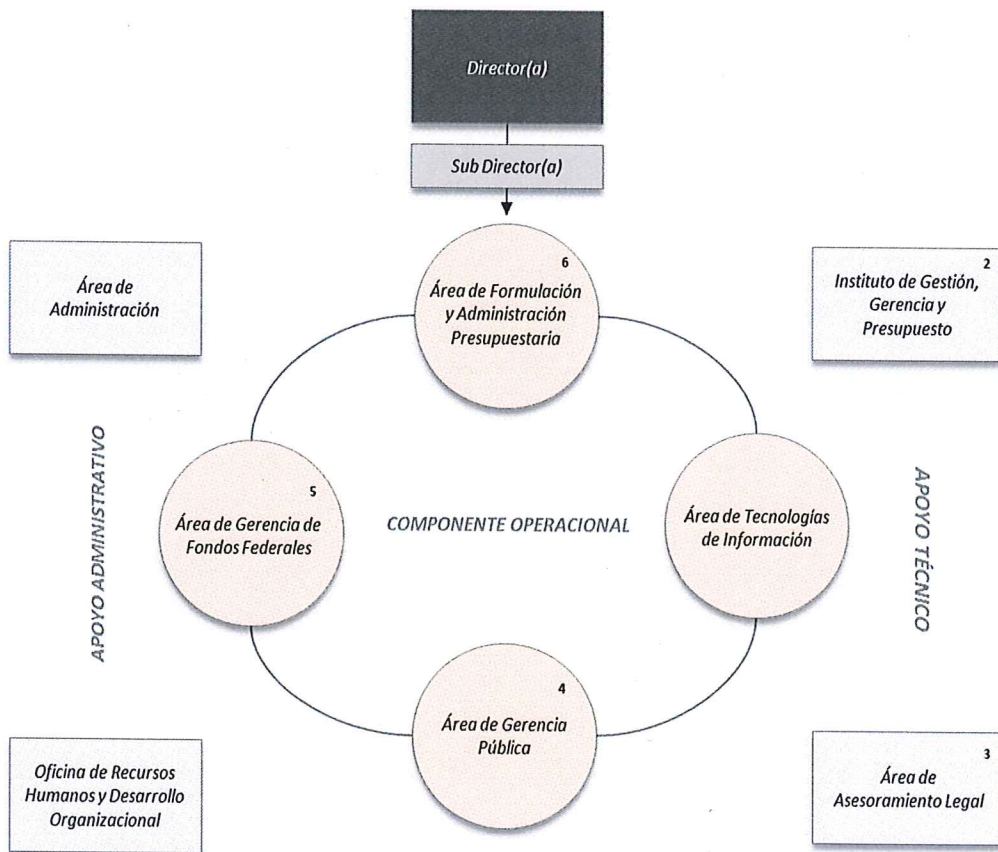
Director(a)

Sub Director(a)

Área de Administración

6
Área de Formulación y Administración Presupuestaria

2
Instituto de Gestión, Gerencia y Presupuesto

APOYO ADMINISTRATIVO

5
Área de Gerencia de Fondos Federales

COMPONENTE OPERACIONAL

Área de Tecnologías de Información

APOYO TÉCNICO

4
Área de Gerencia Pública

Oficina de Recursos Humanos y Desarrollo Organizacional

3
Área de Asesoramiento Legal